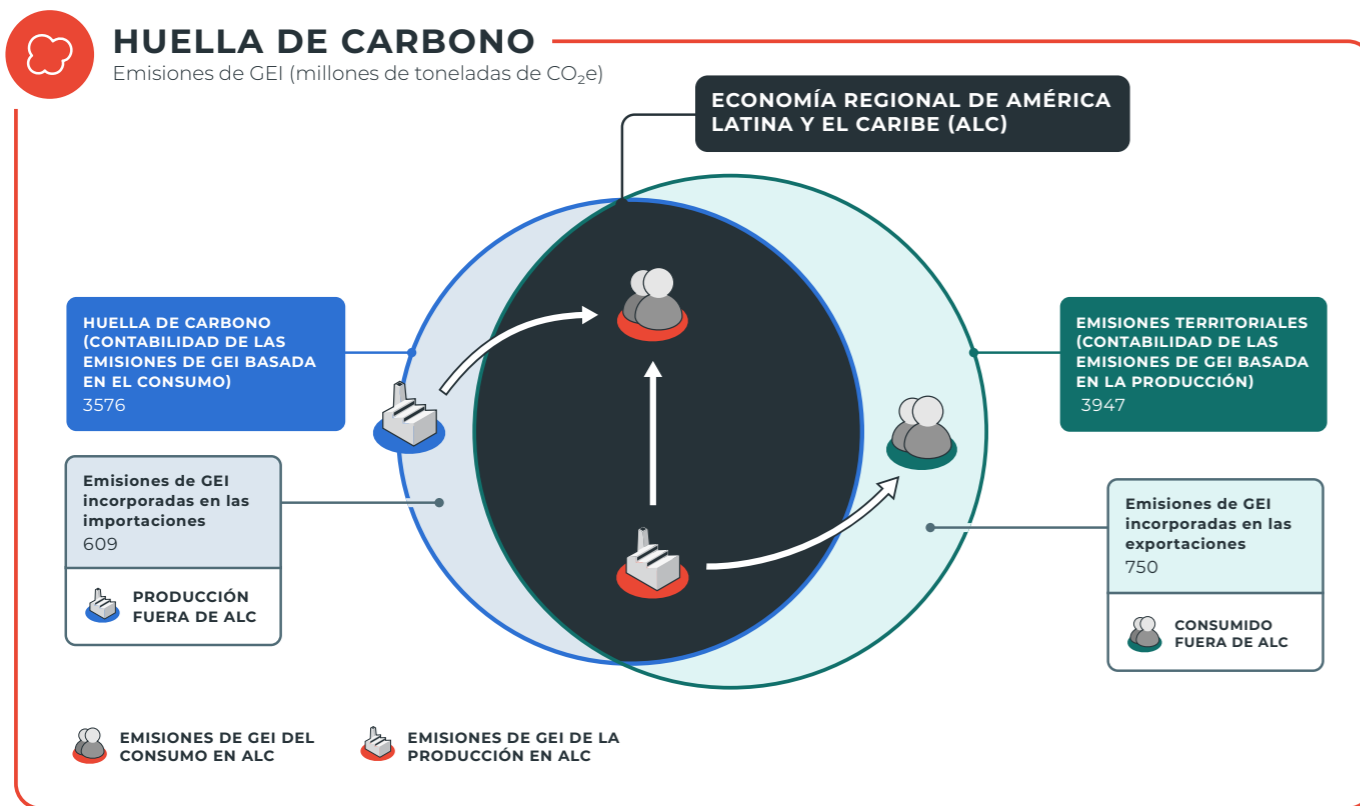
HUELLA DE CARBONO
Emisiones de GEI (millones de toneladas de $CO_2e$)

ECONOMÍA REGIONAL DE AMÉRICA LATINA Y EL CARIBE (ALC)

HUELLA DE CARBONO (CONTABILIDAD DE LAS EMISIONES DE GEI BASADA EN EL CONSUMO)
3576

Emisiones de GEI incorporadas en las importaciones
609

PRODUCCIÓN FUERA DE ALC

EMISIONES TERRITORIALES (CONTABILIDAD DE LAS EMISIONES DE GEI BASADA EN LA PRODUCCIÓN)
3947

Emisiones de GEI incorporadas en las exportaciones
750

CONSUMIDO FUERA DE ALC

EMISIONES DE GEI DEL CONSUMO EN ALC

EMISIONES DE GEI DE LA PRODUCCIÓN EN ALC